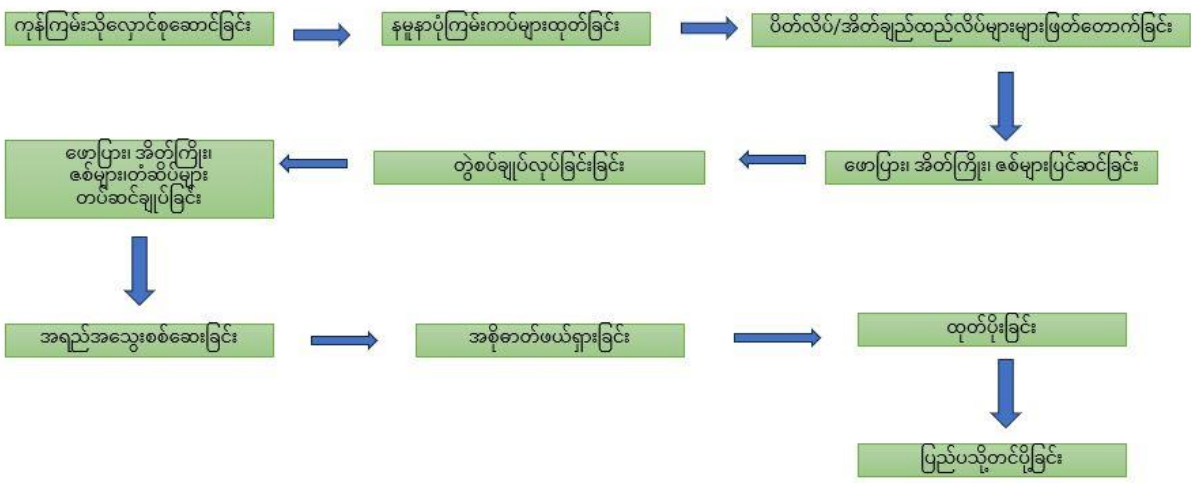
ကုန်ကြမ်းသိုလှောင်စုဆောင်ခြင်း

နမူနာပုံကြမ်းကပ်များထုတ်ခြင်း

ပိတ်လိပ်/အိတ်ချည်ထည်လိပ်များများဖြတ်တောက်ခြင်း

ဖောပြား၊ အိတ်ကြိုး၊ ဇစ်များပြင်ဆင်ခြင်း

တွဲစပ်ချုပ်လုပ်ခြင်းခြင်း

ဖောပြား၊ အိတ်ကြိုး၊ ဇစ်များ၊တံဆိပ်များ တပ်ဆင်ချုပ်ခြင်း

အရည်အသွေးစစ်ဆေးခြင်း

အစိဓာတ်ဖယ်ရှားခြင်း

ထုတ်ပိုးခြင်း

ပြည်ပသို့တင်ပို့ခြင်း